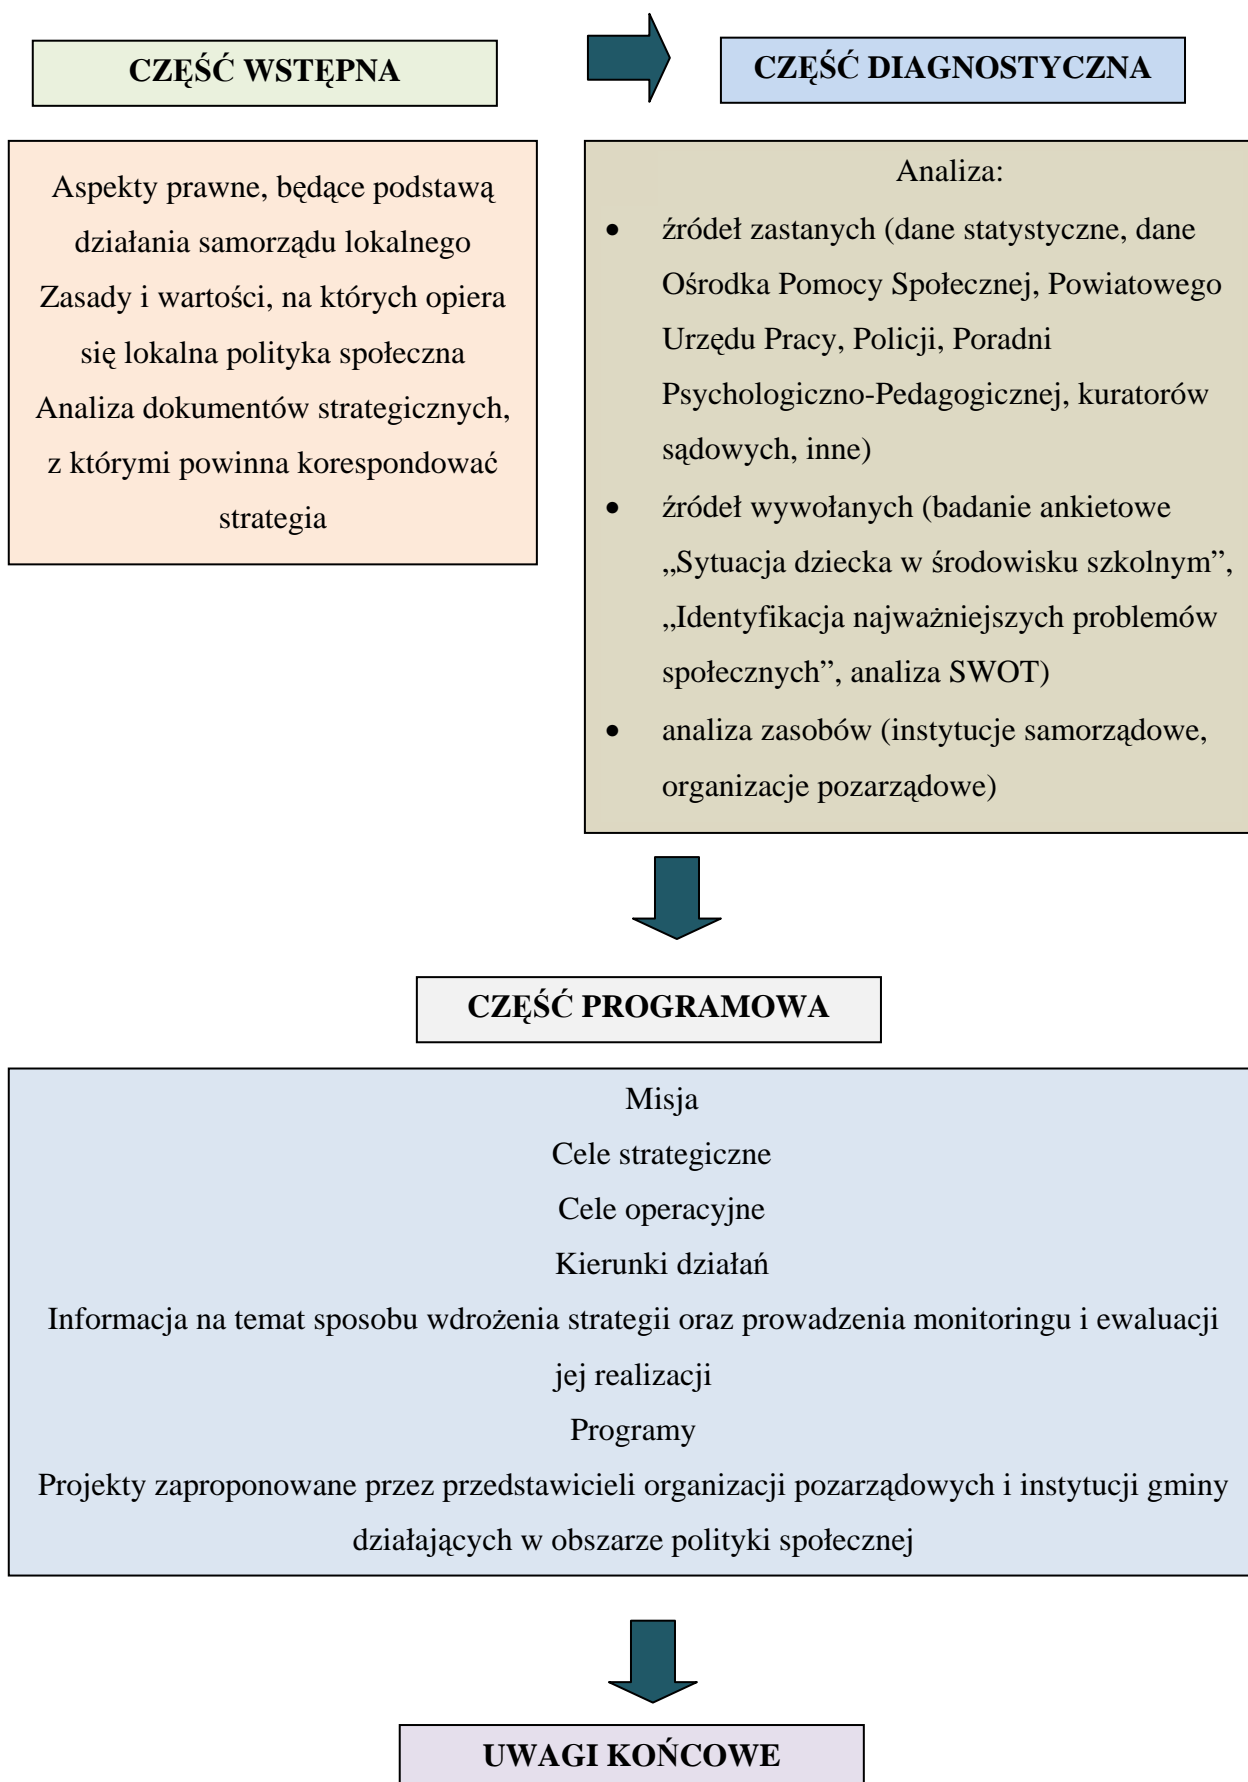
CZĘŚĆ WSTĘPNA

CZĘŚĆ DIAGNOSTYCZNA

Aspekty prawne, będące podstawą działania samorządu lokalnego
Zasady i wartości, na których opiera się lokalna polityka społeczna
Analiza dokumentów strategicznych, z którymi powinna korespondować strategia

Analiza:
- źródeł zastanych (dane statystyczne, dane Ośrodka Pomocy Społecznej, Powiatowego Urzędu Pracy, Policji, Poradni Psychologiczno-Pedagogicznej, kuratorów sądowych, inne)
- źródeł wywołanych (badanie ankietowe „Sytuacja dziecka w środowisku szkolnym", „Identyfikacja najważniejszych problemów społecznych", analiza SWOT)
- analiza zasobów (instytucje samorządowe, organizacje pozarządowe)

CZĘŚĆ PROGRAMOWA

Misja
Cele strategiczne
Cele operacyjne
Kierunki działań
Informacja na temat sposobu wdrożenia strategii oraz prowadzenia monitoringu i ewaluacji jej realizacji
Programy
Projekty zaproponowane przez przedstawicieli organizacji pozarządowych i instytucji gminy działających w obszarze polityki społecznej

UWAGI KOŃCOWE